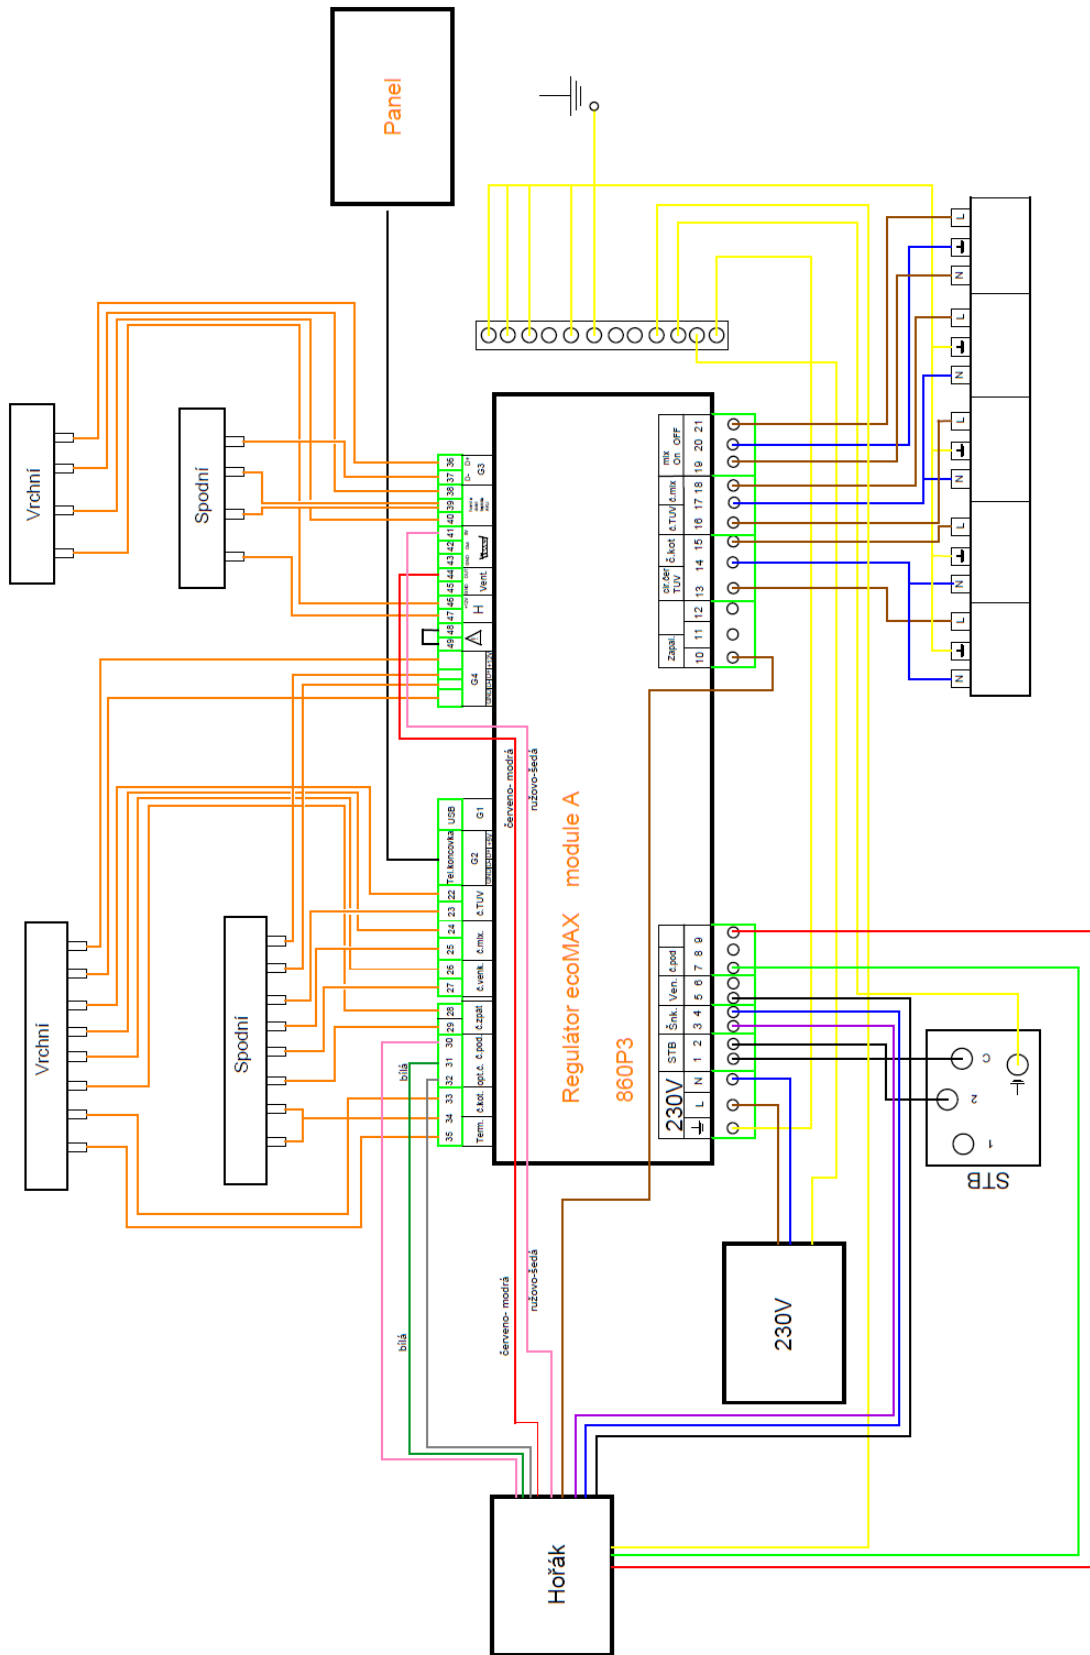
Panel

Vrchní

Spodní

Vrchní

Spodní

36 37 38 39 40 41 42 43 44 45 46 47 48 49

D- D+

G3

Vent

H

G4

USB

G1

Tel.koncovka

G2

22 23 24 25 26 27 28 29 30 31 32 33 34 35

č.TUV

č.mix.

č.venk.

č.zpát

č.pod.

opt.č.

č.kot.

Term.

červeno- modrá

ružovo-šedá

Regulátor ecoMAX module A

860P3

mix On OFF

21 20 19 18 17 16 15 14 13 12 11 10

č.mix

č.TUV

č.kot

čír.čer TUV

Zapal.

9 8 7 6 5 4 3 2 1

č.pod

Ven.

Šnk.

STB

230V

N L

L

N

L

N

L

N

L

N

L

N

STB

1 2 C

230V

bílá

bílá

červeno- modrá

ružovo-šedá

Hořák